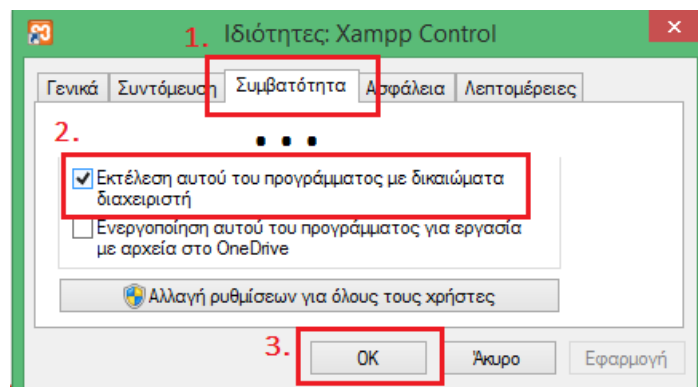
1. Ιδιότητες: Xampp Control

Γενικά | Συντόμευση | Συμβατότητα | Ασφάλεια | Λεπτομέρειες

2.

• • •

Εκτέλεση αυτού του προγράμματος με δικαιώματα διαχειριστή

Ενεργοποίηση αυτού του προγράμματος για εργασία με αρχεία στο OneDrive

Αλλαγή ρυθμίσεων για όλους τους χρήστες

3. OK | Άκυρο | Εφαρμογή